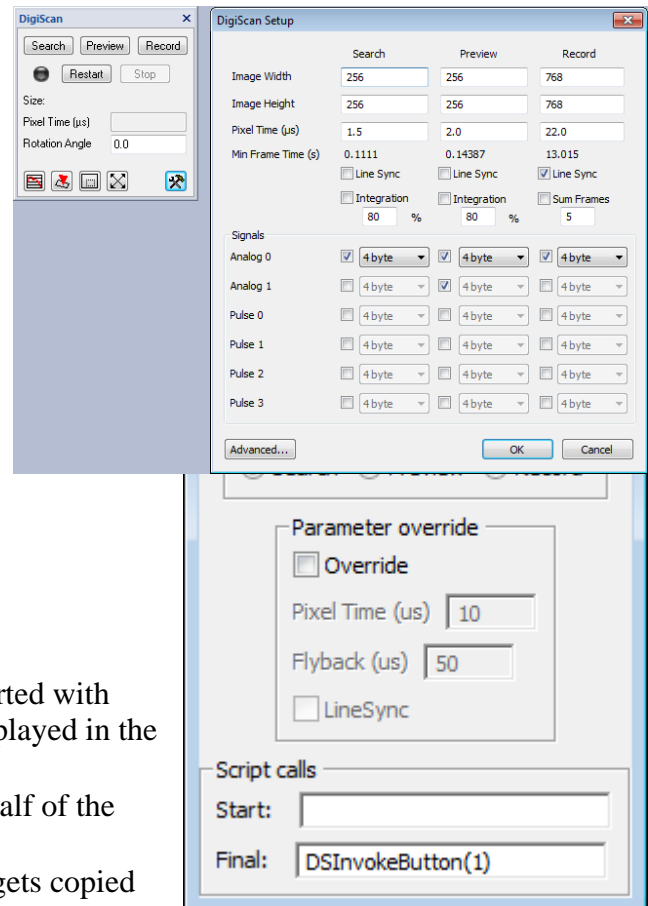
DigiScan ×

Search Preview Record

Restart Stop

Size:

Pixel Time (µs)

Rotation Angle 0.0

DigiScan Setup

| | Search | Preview | Record |
|---|---|---|---|
| Image Width | 256 | 256 | 768 |
| Image Height | 256 | 256 | 768 |
| Pixel Time (µs) | 1.5 | 2.0 | 22.0 |
| Min Frame Time (s) | 0.1111 | 0.14387 | 13.015 |
| | Line Sync | Line Sync | Line Sync |
| | Integration 80 % | Integration 80 % | Sum Frames 5 |

Signals

| | | | |
|---|---|---|---|
| Analog 0 | 4 byte | 4 byte | 4 byte |
| Analog 1 | 4 byte | 4 byte | 4 byte |
| Pulse 0 | 4 byte | 4 byte | 4 byte |
| Pulse 1 | 4 byte | 4 byte | 4 byte |
| Pulse 2 | 4 byte | 4 byte | 4 byte |
| Pulse 3 | 4 byte | 4 byte | 4 byte |

Advanced... OK Cancel

Parameter override

Override

Pixel Time (us) 10

Flyback (us) 50

LineSync

Script calls

Start:

Final: DSInvokeButton(1)

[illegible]rted with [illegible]played in the

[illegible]alf of the

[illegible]gets copied